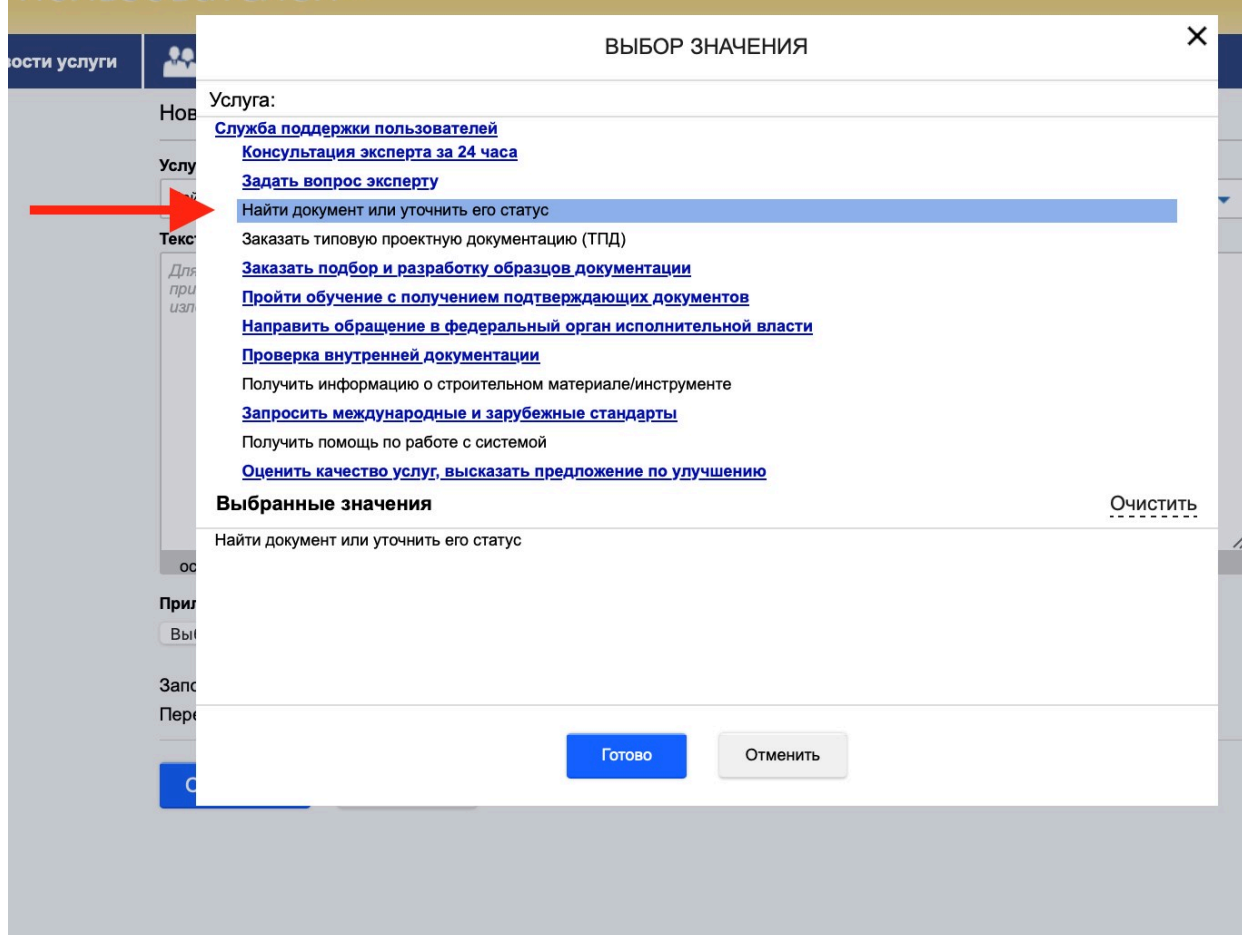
ости услуги

Нов

Услу

Текс

Для
при
изл

ос

Прил

Вы

Запо
Пере

С

ВЫБОР ЗНАЧЕНИЯ

×

Услуга:

Служба поддержки пользователей

Консультация эксперта за 24 часа

Задать вопрос эксперту

Найти документ или уточнить его статус

Заказать типовую проектную документацию (ТПД)

Заказать подбор и разработку образцов документации

Пройти обучение с получением подтверждающих документов

Направить обращение в федеральный орган исполнительной власти

Проверка внутренней документации

Получить информацию о строительном материале/инструменте

Запросить международные и зарубежные стандарты

Получить помощь по работе с системой

Оценить качество услуг, высказать предложение по улучшению

Выбранные значения

Очистить

Найти документ или уточнить его статус

Готово

Отменить